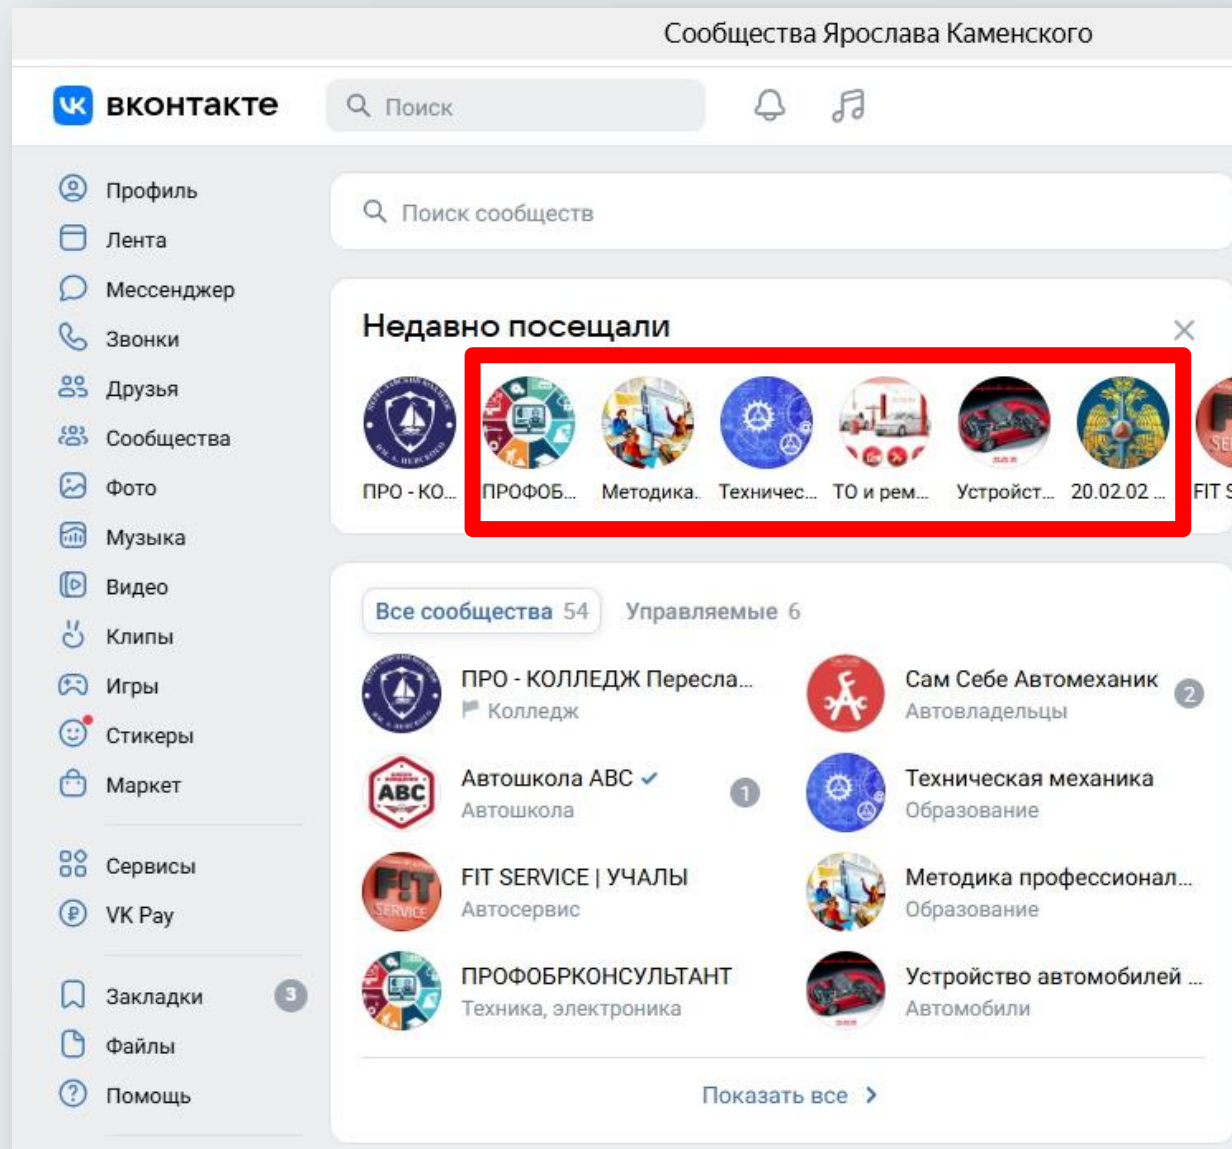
Сообщества Ярослава Каменского

вконтакте

Поиск

Профиль
Лента
Мессенджер
Звонки
Друзья
Сообщества
Фото
Музыка
Видео
Клипы
Игры
Стикеры
Маркет
Сервисы
VK Pay
Закладки 3
Файлы
Помощь

Поиск сообществ

Недавно посещали

ПРО - КО... ПРОФОБ... Методика... Техничес... ТО и рем... Устройст... 20.02.02 ... FIT S

Все сообщества 54 Управляемые 6

ПРО - КОЛЛЕДЖ Пересла...
Колледж

Сам Себе Автомеханик 2
Автовладельцы

Автошкола ABC 1
Автошкола

Техническая механика
Образование

FIT SERVICE | УЧАЛЫ
Автосервис

Методика профессионал...
Образование

ПРОФОБРКОНСУЛЬТАНТ
Техника, электроника

Устройство автомобилей ...
Автомобили

Показать все